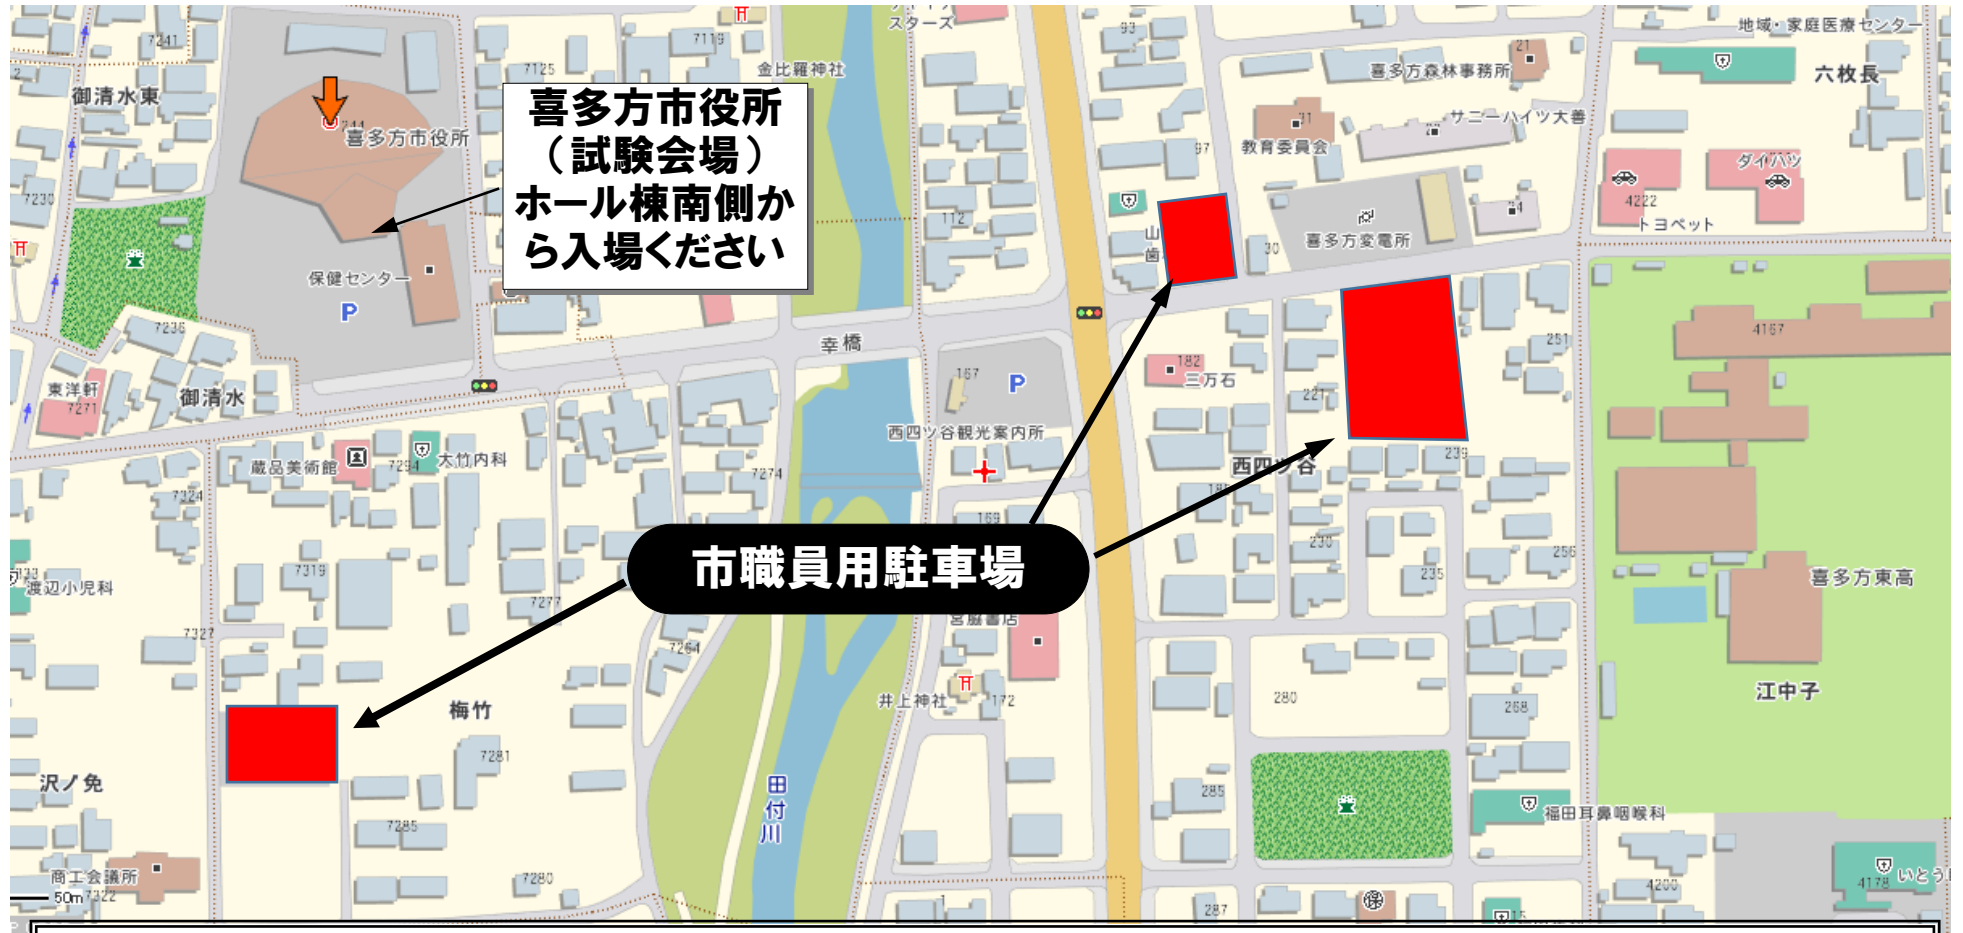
喜多方市役所
（試験会場）
ホール棟南側から入場ください

市職員用駐車場

御清水東
喜多方市役所
保健センター
P
御清水
東洋軒
蔵品美術館
太竹内科
渡辺小児科
梅竹
沢ノ免
商工会議所
50m
金比羅神社
スターズ
幸橋
田付川
167
P
西四ツ谷観光案内所
宮脇書店
井上神社
教育委員会
喜多方森林事務所
サニーハイツ大善
喜多方変電所
三万石
西四ツ谷
地域・家庭医療センター
六枚長
ダイハツ
トヨペット
喜多方東高
江中子
福田耳鼻咽喉科
いとう
7241
7125
7119
7230
7236
7271
7294
7274
7324
7319
7277
7327
7264
7281
7285
7280
7322
112
169
172
93
97
30
182
221
251
235
236
230
256
280
268
285
287
4222
4167
4200
4179